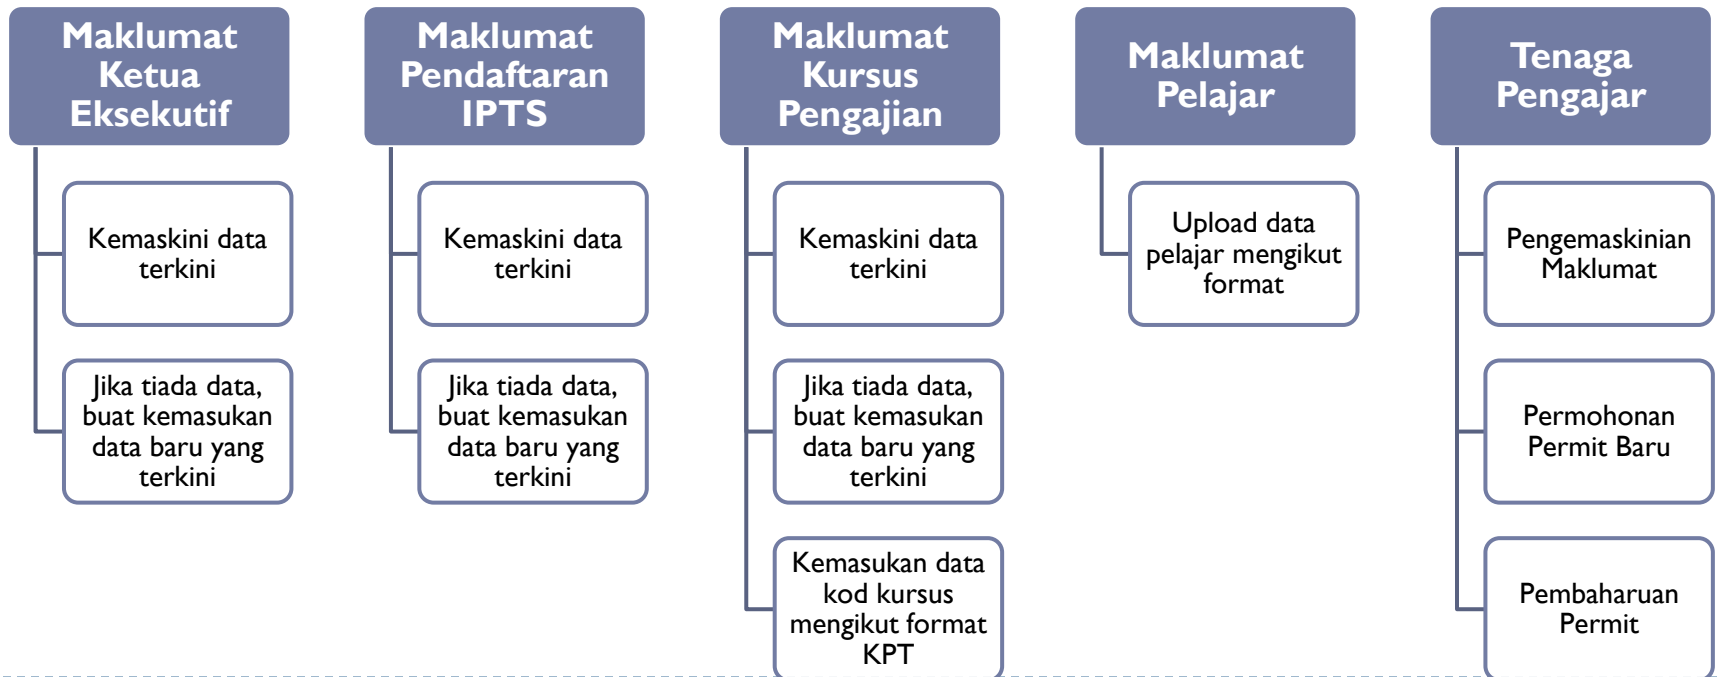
Maklumat Ketua Eksekutif

Kemaskini data terkini

Jika tiada data, buat kemasukan data baru yang terkini

Maklumat Pendaftaran IPTS

Kemaskini data terkini

Jika tiada data, buat kemasukan data baru yang terkini

Maklumat Kursus Pengajian

Kemaskini data terkini

Jika tiada data, buat kemasukan data baru yang terkini

Kemasukan data kod kursus mengikut format KPT

Maklumat Pelajar

Upload data pelajar mengikut format

Tenaga Pengajar

Pengemaskinian Maklumat

Permohonan Permit Baru

Pembaharuan Permit